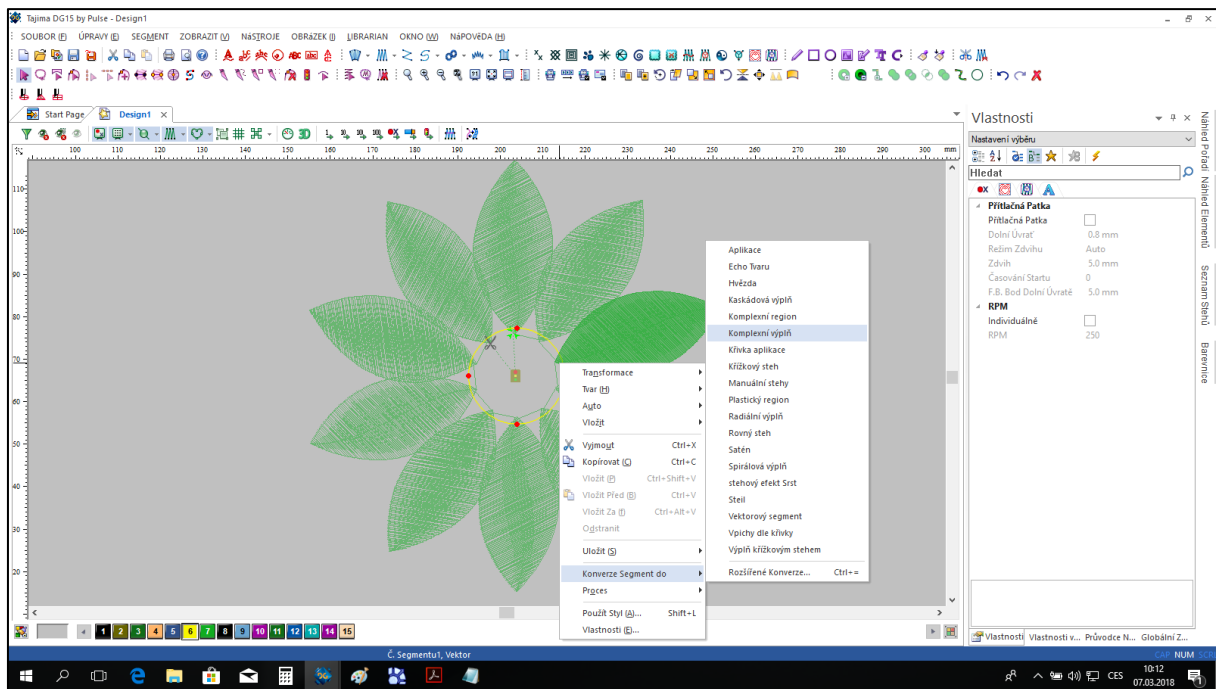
Tajima DG15 by Pulse - Design1

SOUBOR (F) ÚPRAVY (E) SEGMENT ZOBRAZIT (V) NÁSTROJE OBRÁZEK (I) LIBRARIAN OKNO (W) NÁPOVĚDA (H)

Start Page Design1

100 110 120 130 140 150 160 170 180 190 200 210 220 230 240 250 260 270 280 290 300 mm

110 100 90 80 70 60 50 40 30 20

Transformace
Tvar (H)
Auto
Vložit
Vyjmout Ctrl+X
Kopírovat (C) Ctrl+C
Vložit (P) Ctrl+Shift+V
Vložit Před (B) Ctrl+V
Vložit Za (f) Ctrl+Alt+V
Odstranit
Uložit (S)
Konverze Segment do
Proces
Použít Styl (A)... Shift+L
Vlastnosti (E)...

Aplikace
Echo Tvaru
Hvězda
Kaskádová výplň
Komplexní region
Komplexní výplň
Křivka aplikace
Křížkový steh
Manuální stehy
Plastický region
Radiální výplň
Rovný steh
Satén
Spirálová výplň
stehový efekt Srst
Steil
Vektorový segment
Vpichy dle křivky
Výplň křížkovým stehem
Rozšířené Konverze... Ctrl+=

Vlastnosti
Nastavení výběru
Hledat
Přítlačná Patka
Přítlačná Patka
Dolní Úvrať 0.8 mm
Režim Zdvihu Auto
Zdvih 5.0 mm
Časování Startu 0
F.B. Bod Dolní Úvrať 5.0 mm
RPM
Individuálně
RPM 250

Náhled Pořadí Náhled Elementů Seznam Stehů Barevnice

Vlastnosti Vlastnosti v... Průvodce N... Globální Z...

1 2 3 4 5 6 7 8 9 10 11 12 13 14 15

Č. Segmentu1, Vektor
CAP NUM SCR

CES 10:12 07.03.2018